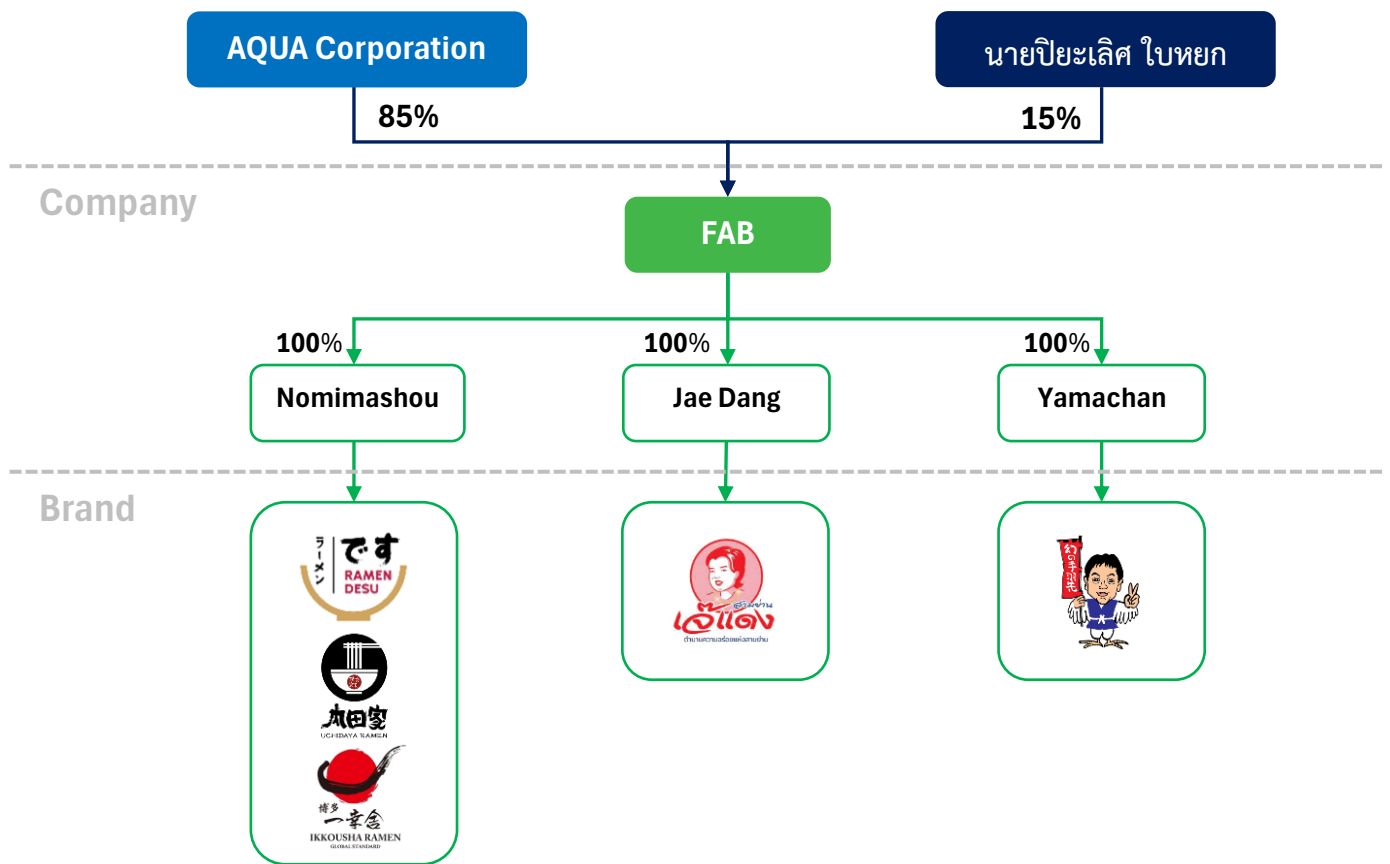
AQUA Corporation

นายปิยะเลิศ ใบหยก

85%

15%

Company

FAB

100%

100%

100%

Nomimashou

Jae Dang

Yamachan

Brand

ラーメン です RAMEN DESU

内田家 UCHIDAYA RAMEN

博多 一幸舎 IKKOUSHA RAMEN GLOBAL STANDARD

เจ๊แดง

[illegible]

幻の手羽先